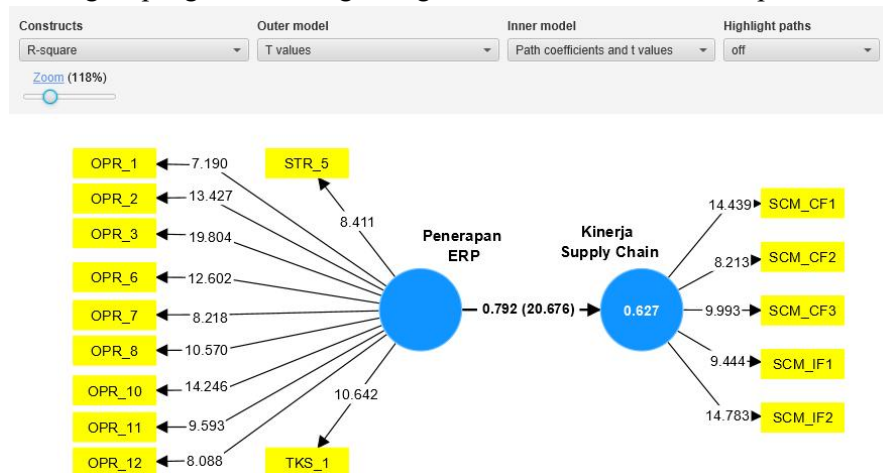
Constructs
R-square
Outer model
T values
Inner model
Path coefficients and t values
Highlight paths
off
Zoom (118%)

OPR_1
7.190
STR_5
OPR_2
13.427
OPR_3
19.804
8.411
Penerapan ERP
Kinerja Supply Chain
14.439
SCM_CF1
8.213
SCM_CF2
OPR_6
12.602
OPR_7
8.218
0.792 (20.676)
0.627
9.993
SCM_CF3
OPR_8
10.570
9.444
SCM_IF1
OPR_10
14.246
10.642
OPR_11
9.593
14.783
SCM_IF2
OPR_12
8.088
TKS_1